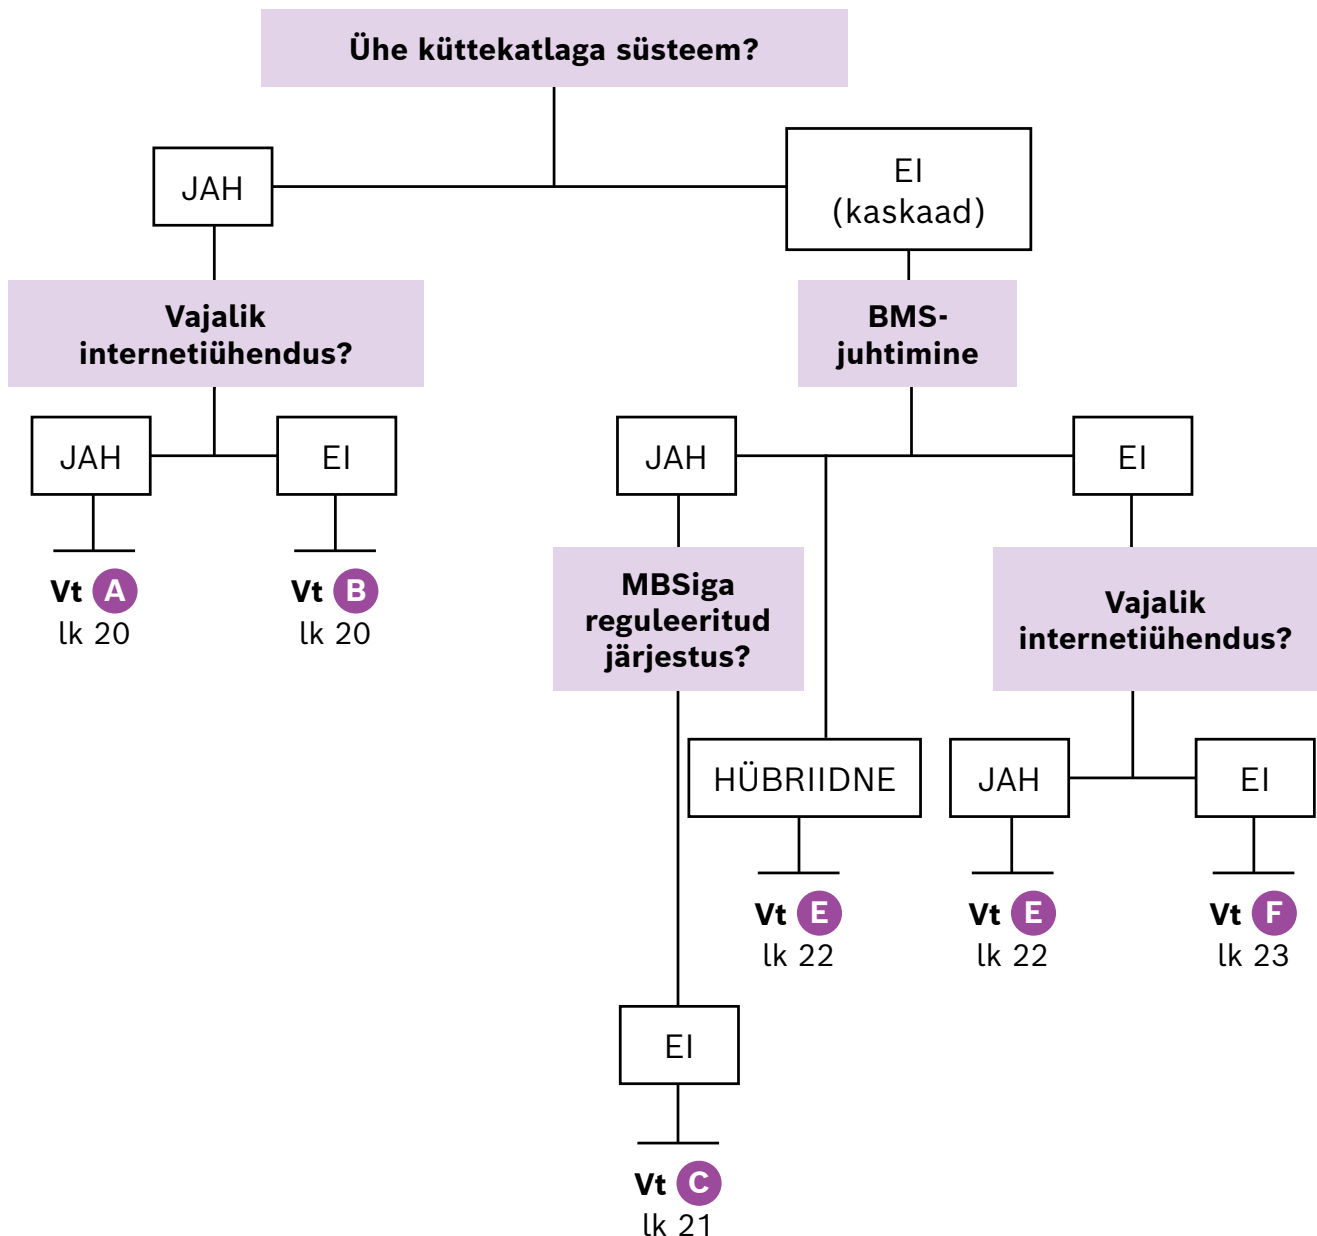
Ühe küttekatlaga süsteem?

JAH

EI
(kaskaad)

Vajalik internetiühendus?

JAH

EI

Vt A
lk 20

Vt B
lk 20

BMS-juhtimine

JAH

EI

MBSiga reguleeritud järjestus?

HÜBRIIDNE

Vajalik internetiühendus?

JAH

EI

Vt E
lk 22

Vt E
lk 22

Vt F
lk 23

EI

Vt C
lk 21